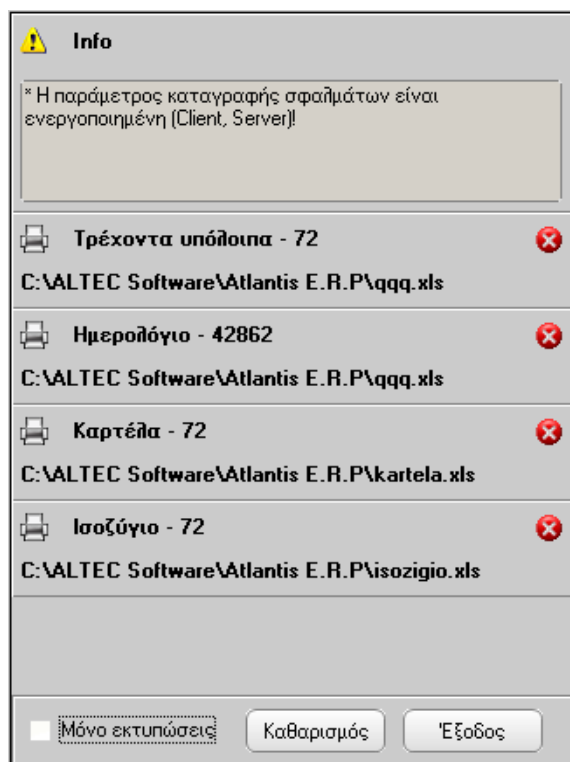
Info

* Η παράμετρος καταγραφής σφαλμάτων είναι ενεργοποιημένη (Client, Server)!

Τρέχοντα υπόλοιπα - 72

C:\ALTEC Software\Atlantis E.R.P\qqq.xls

Ημερολόγιο - 42862

C:\ALTEC Software\Atlantis E.R.P\qqq.xls

Καρτέλα - 72

C:\ALTEC Software\Atlantis E.R.P\kartela.xls

Ισοζύγιο - 72

C:\ALTEC Software\Atlantis E.R.P\isozigio.xls

Μόνο εκτυπώσεις

Καθαρισμός

Έξοδος